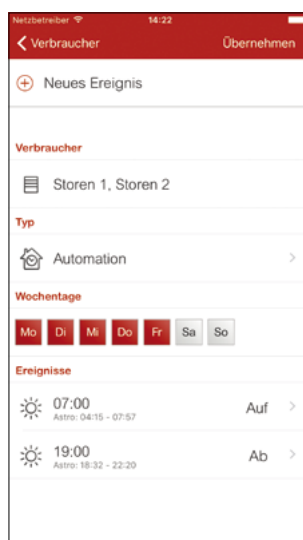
Netzbetreiber 14:22

Verbraucher Übernehmen

Neues Ereignis

Verbraucher

Storen 1, Storen 2

Typ

Automation

Wochentage

Mo Di Mi Do Fr Sa So

Ereignisse

07:00
Astro: 04:15 - 07:57
Auf

19:00
Astro: 18:32 - 22:20
Ab